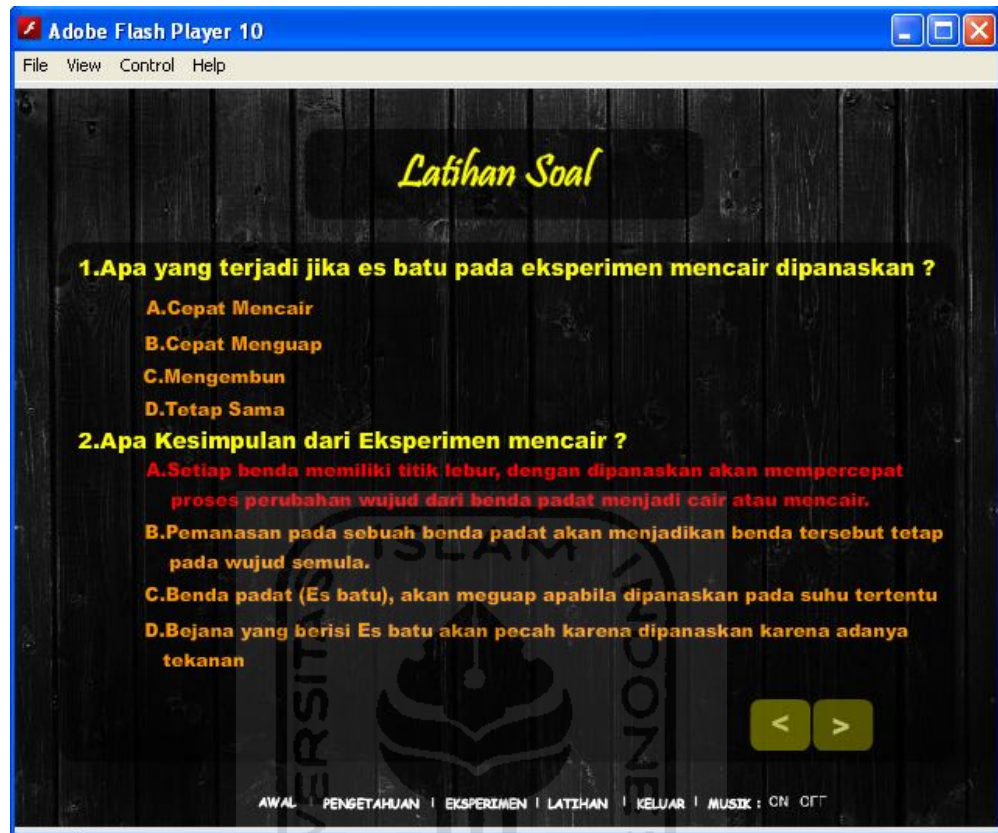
Adobe Flash Player 10

File View Control Help

Latihan Soal

1.Apa yang terjadi jika es batu pada eksperimen mencair dipanaskan ?

A.Cepat Mencair

B.Cepat Menguap

C.Mengembun

D.Tetap Sama

2.Apa Kesimpulan dari Eksperimen mencair ?

A.Setiap benda memiliki titik lebur, dengan dipanaskan akan mempercepat proses perubahan wujud dari benda padat menjadi cair atau mencair.

B.Pemanasan pada sebuah benda padat akan menjadikan benda tersebut tetap pada wujud semula.

C.Benda padat (Es batu), akan meguap apabila dipanaskan pada suhu tertentu

D.Bejana yang berisi Es batu akan pecah karena dipanaskan karena adanya tekanan

ISLAM UNIVERSITAS INDONESIA

< >

AWAL | PENGETAHUAN | EKSPERIMEN | LATIHAN | KELUAR | MUSIK : ON OFF